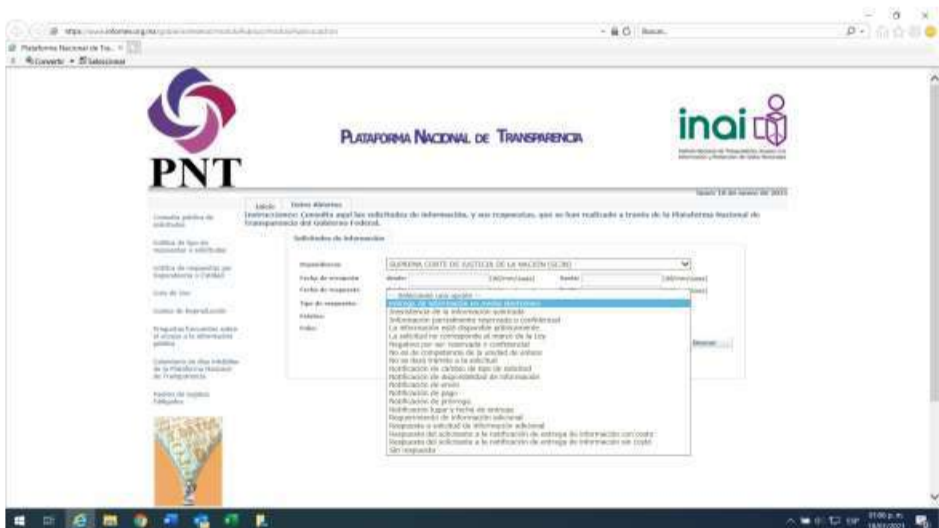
Plataforma Nacional de Tra... ×

Convertir ▾ Seleccionar

PNT

PLATAFORMA NACIONAL DE TRANSPARENCIA

inai

Inicio | Datos Abiertos

Instrucciones: Consulta aquí las solicitudes de información, y sus respuestas, que se han realizado a través de la Plataforma Nacional de Transparencia del Gobierno Federal.

Solicitudes de información

Dependencia: SUPREMA CORTE DE JUSTICIA DE LA NACIÓN (SCJN)

Fecha de recepción: desde (dd/mm/aaaa) hasta (dd/mm/aaaa)

Fecha de respuesta:

Tipo de respuesta:

Folio:

Seleccione una opción
Entrega de información en medio electrónico
Inexistencia de la información solicitada
Información parcialmente reservada o confidencial
La información está disponible públicamente
La solicitud no corresponde al marco de la Ley
Negativa por ser reservada o confidencial
No es de competencia de la unidad de enlace
No se dará trámite a la solicitud
Notificación de cambio de tipo de solicitud
Notificación de disponibilidad de información
Notificación de envío
Notificación de pago
Notificación de prórroga
Notificación lugar y fecha de entrega
Requerimiento de información adicional
Respuesta a solicitud de información adicional
Respuesta del solicitante a la notificación de entrega de información con costo
Respuesta del solicitante a la notificación de entrega de información sin costo
Sin respuesta

Buscar

Consulta pública de solicitudes

Gráfica de tipo de respuestas a solicitudes

Gráfica de respuestas por Dependencia o Entidad

Guía de Uso

Costos de Reproducción

Preguntas frecuentes sobre el acceso a la información pública

Calendario de días inhábiles de la Plataforma Nacional de Transparencia

Fechas de sujetos obligados